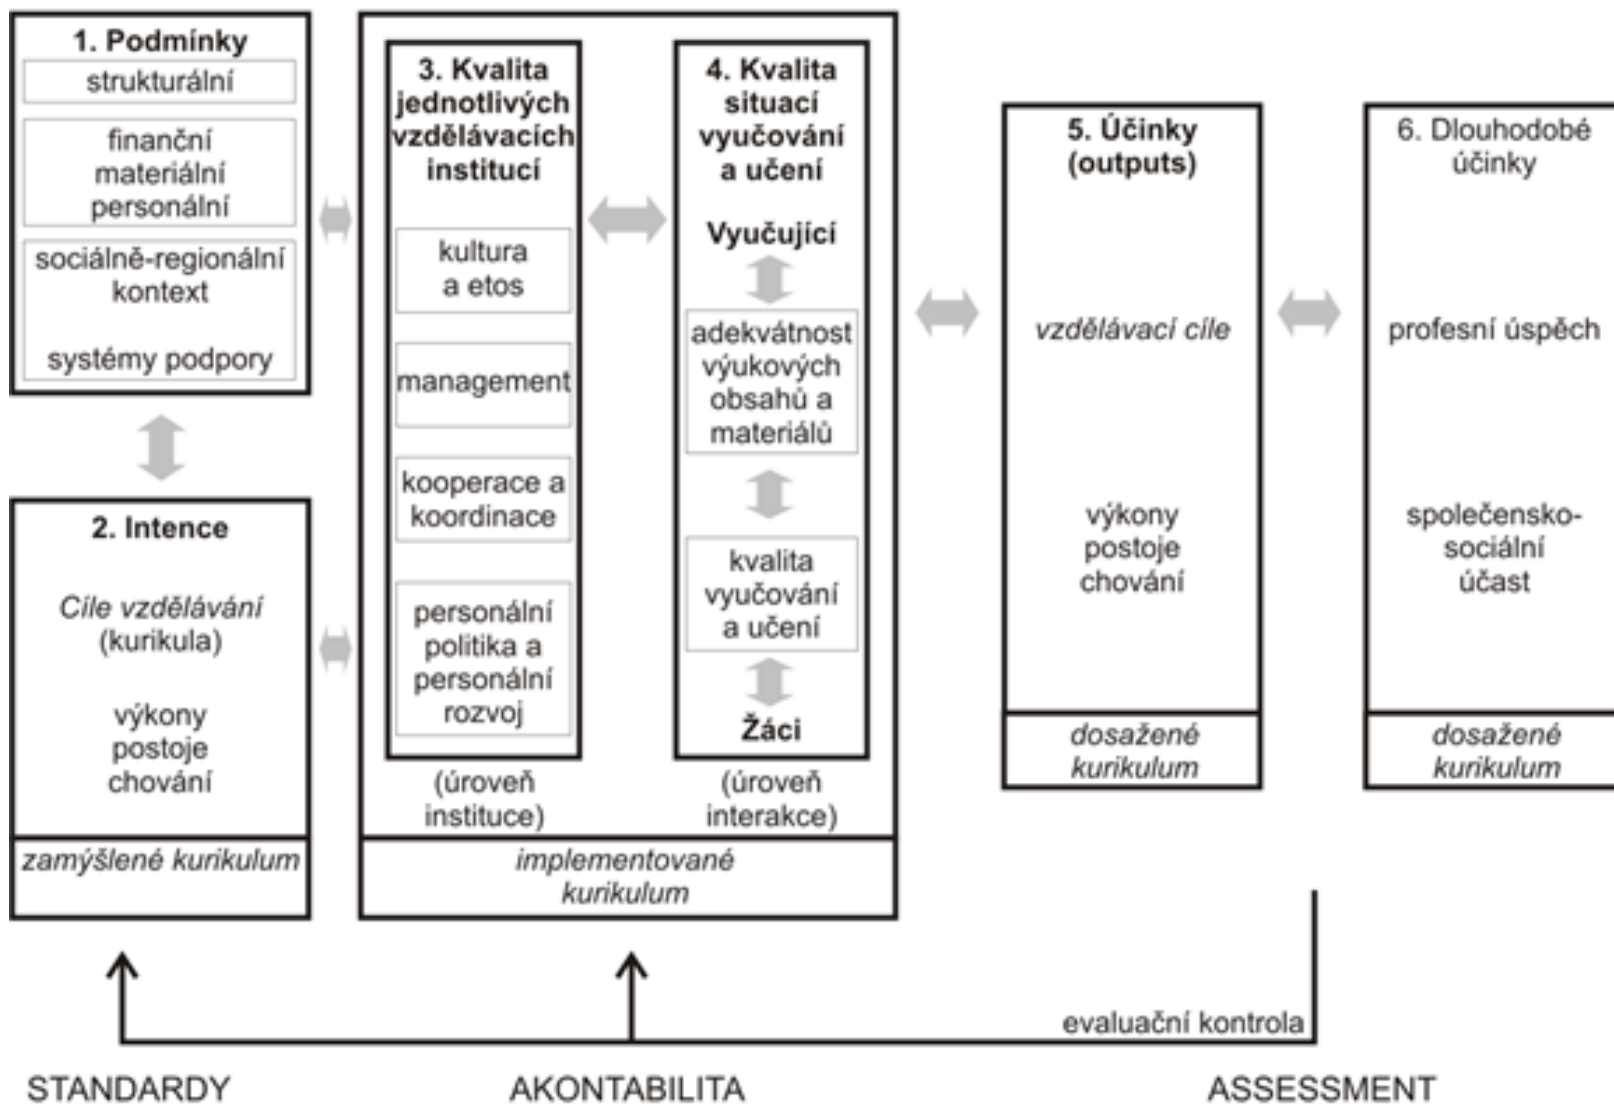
1. Podmínky
strukturální
finanční materiální personální
sociálně-regionální kontext
systémy podpory

2. Intence
Cíle vzdělávání (kurikula)
výkony postoje chování
zamýšlené kurikulum

3. Kvalita jednotlivých vzdělávacích institucí
kultura a etos
management
kooperace a koordinace
personální politika a personální rozvoj
(úroveň instituce)

4. Kvalita situací vyučování a učení
Vyučující
adekvátnost výukových obsahů a materiálů
kvalita vyučování a učení
Žáci
(úroveň interakce)

implementované kurikulum

5. Účinky (outputs)
vzdělávací cíle
výkony postoje chování
dosažené kurikulum

6. Dlouhodobé účinky
profesní úspěch
společensko-sociální účast
dosažené kurikulum

evaluační kontrola

STANDARDY
AKONTABILITA
ASSESSMENT